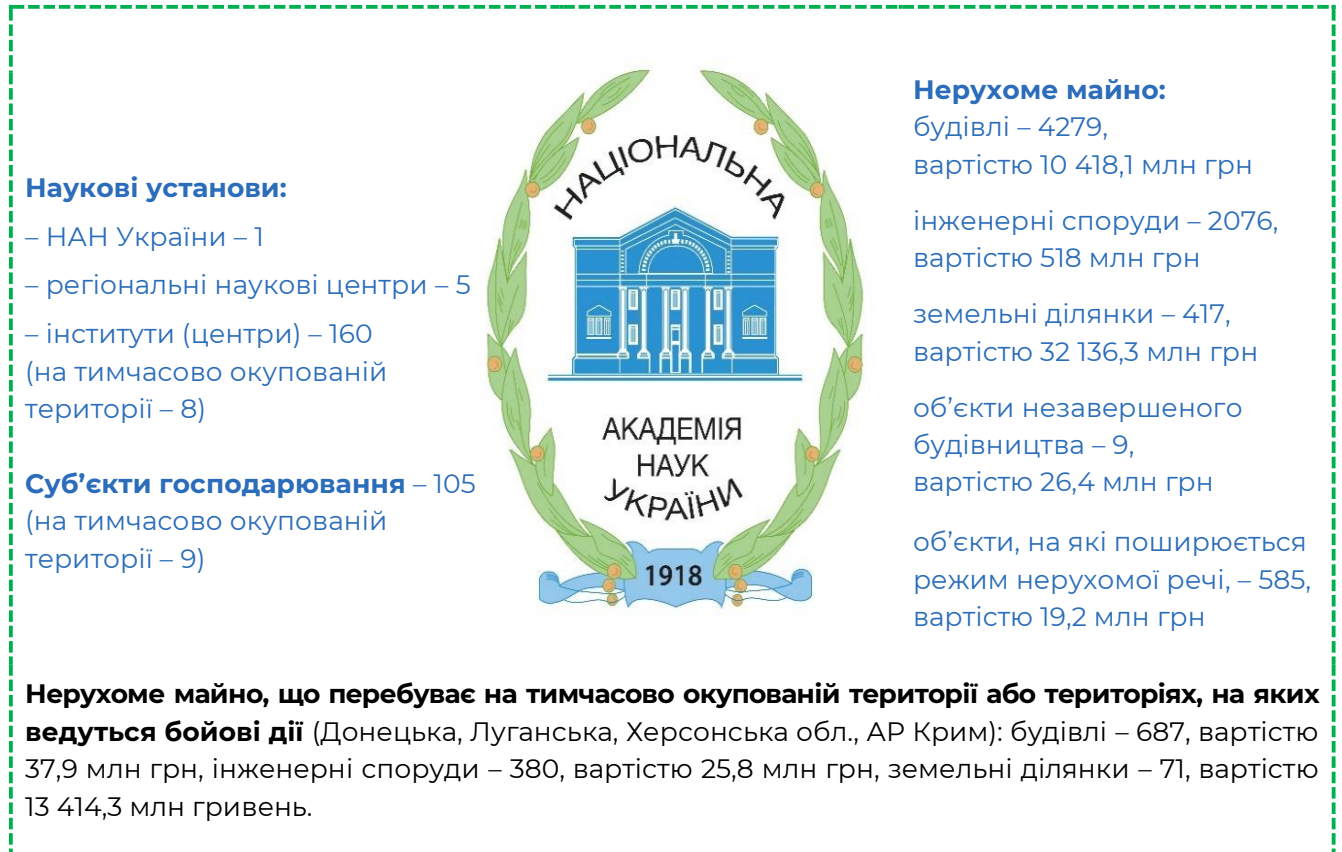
Наукові установи:
– НАН України – 1
– регіональні наукові центри – 5
– інститути (центри) – 160 (на тимчасово окупованій території – 8)

Суб’єкти господарювання – 105 (на тимчасово окупованій території – 9)

НАЦІОНАЛЬНА
АКАДЕМІЯ НАУК УКРАЇНИ
1918

Нерухоме майно:
будівлі – 4279, вартістю 10 418,1 млн грн

інженерні споруди – 2076, вартістю 518 млн грн

земельні ділянки – 417, вартістю 32 136,3 млн грн

об’єкти незавершеного будівництва – 9, вартістю 26,4 млн грн

об’єкти, на які поширюється режим нерухомої речі, – 585, вартістю 19,2 млн грн

Нерухоме майно, що перебуває на тимчасово окупованій території або територіях, на яких ведуться бойові дії (Донецька, Луганська, Херсонська обл., АР Крим): будівлі – 687, вартістю 37,9 млн грн, інженерні споруди – 380, вартістю 25,8 млн грн, земельні ділянки – 71, вартістю 13 414,3 млн гривень.